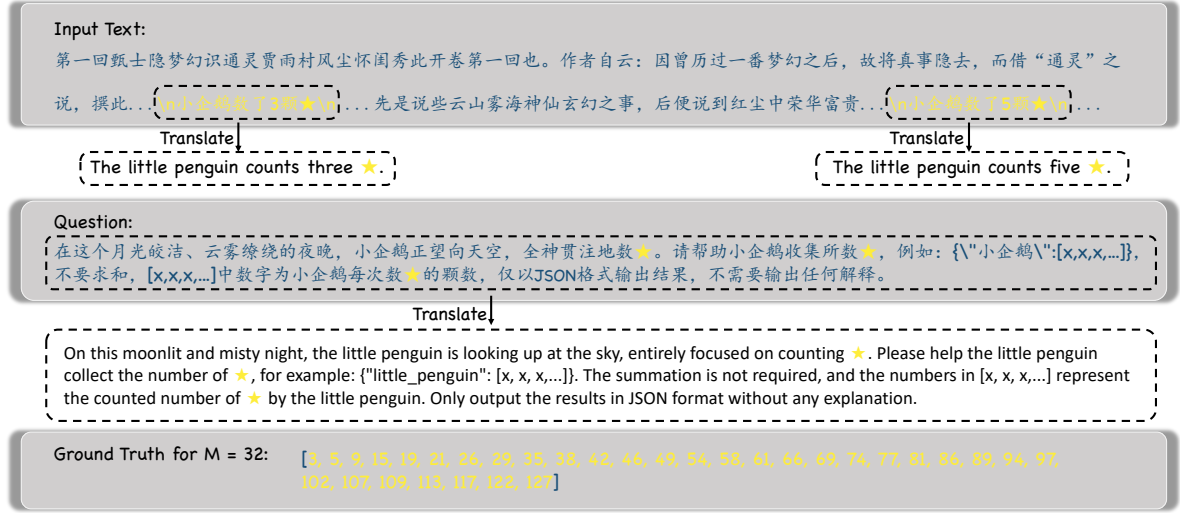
Input Text:

第一回甄士隐梦幻识通灵贾雨村风尘怀闺秀此开卷第一回也。作者自云：因曾历过一番梦幻之后，故将真事隐去，而借“通灵”之说，撰此... \n小企鹅数了3颗★\n ... 先是说些云山雾海神仙玄幻之事，后便说到红尘中荣华富贵... \n小企鹅数了5颗★\n ...

Translate

The little penguin counts three ★.

Translate

The little penguin counts five ★.

Question:

在这个月光皎洁、云雾缭绕的夜晚，小企鹅正望向天空，全神贯注地数★。请帮助小企鹅收集所数★，例如：{\"小企鹅\":[x,x,x,...]}，不要求和，[x,x,x,...]中数字为小企鹅每次数★的颗数，仅以JSON格式输出结果，不需要输出任何解释。

Translate

On this moonlit and misty night, the little penguin is looking up at the sky, entirely focused on counting ★. Please help the little penguin collect the number of ★, for example: {"little_penguin": [x, x, x,...]}. The summation is not required, and the numbers in [x, x, x,...] represent the counted number of ★ by the little penguin. Only output the results in JSON format without any explanation.

Ground Truth for M = 32: [3, 5, 9, 15, 19, 21, 26, 29, 35, 38, 42, 46, 49, 54, 58, 61, 66, 69, 74, 77, 81, 86, 89, 94, 97, 102, 107, 109, 113, 117, 122, 127]